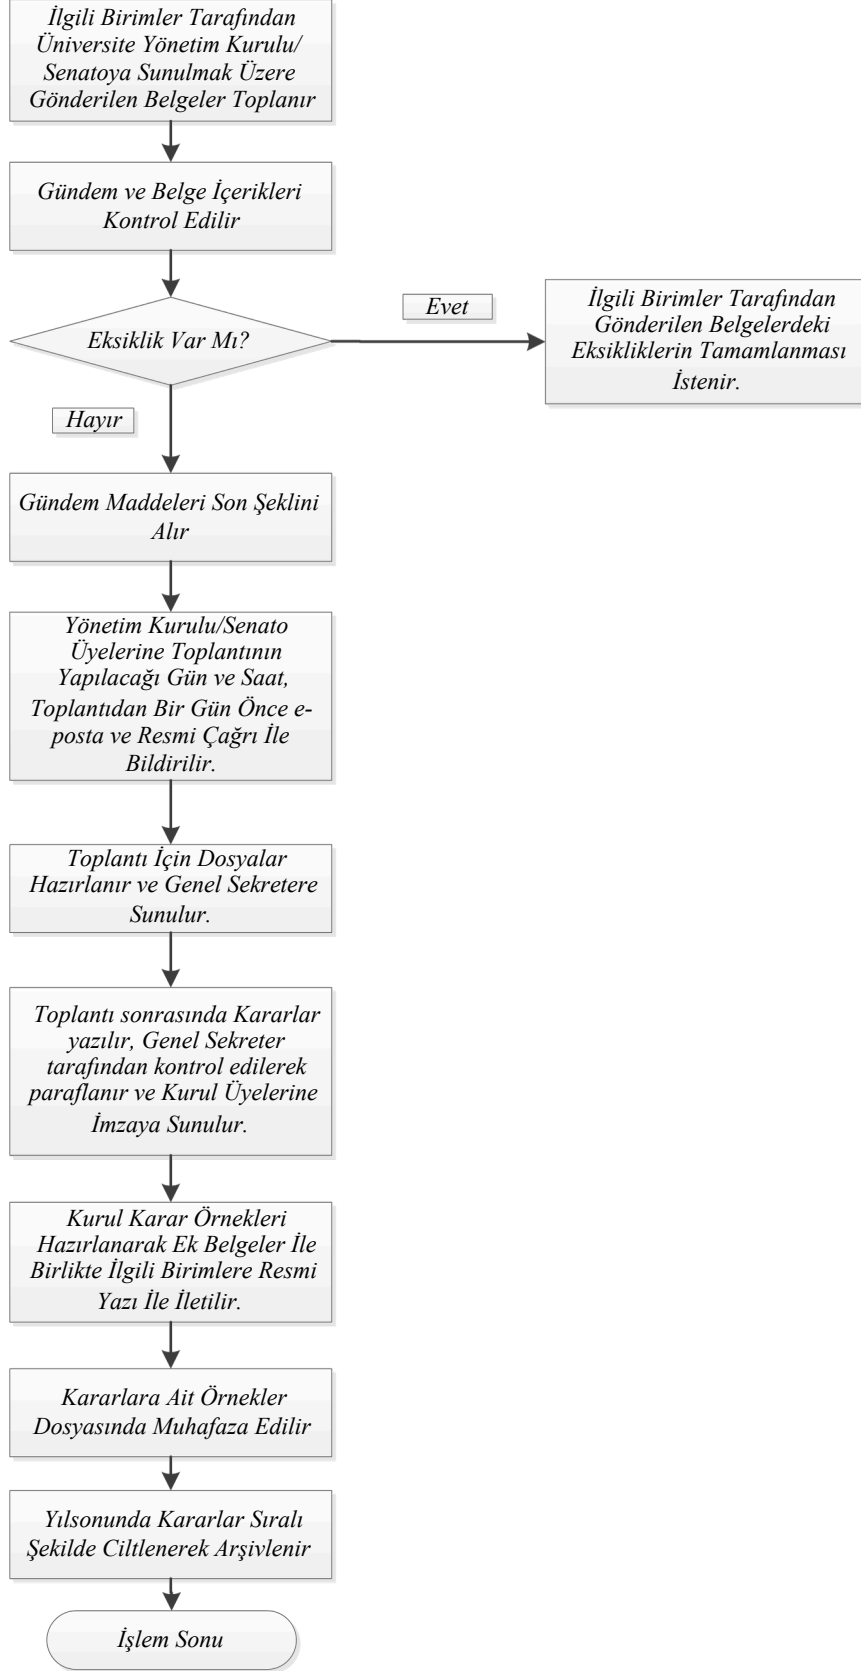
İlgili Birimler Tarafından Üniversite Yönetim Kurulu/ Senatoya Sunulmak Üzere Gönderilen Belgeler Toplanır

Gündem ve Belge İçerikleri Kontrol Edilir

Eksiklik Var Mı?

Evet

İlgili Birimler Tarafından Gönderilen Belgelerdeki Eksikliklerin Tamamlanması İstenir.

Hayır

Gündem Maddeleri Son Şeklini Alır

Yönetim Kurulu/Senato Üyelerine Toplantının Yapılacağı Gün ve Saat, Toplantıdan Bir Gün Önce e-posta ve Resmi Çağrı İle Bildirilir.

Toplantı İçin Dosyalar Hazırlanır ve Genel Sekretere Sunulur.

Toplantı sonrasında Kararlar yazılır, Genel Sekreter tarafından kontrol edilerek paraflanır ve Kurul Üyelerine İmzaya Sunulur.

Kurul Karar Örnekleri Hazırlanarak Ek Belgeler İle Birlikte İlgili Birimlere Resmi Yazı İle İletilir.

Kararlara Ait Örnekler Dosyasında Muhafaza Edilir

Yılsonunda Kararlar Sıralı Şekilde Ciltlenerek Arşivlenir

İşlem Sonu